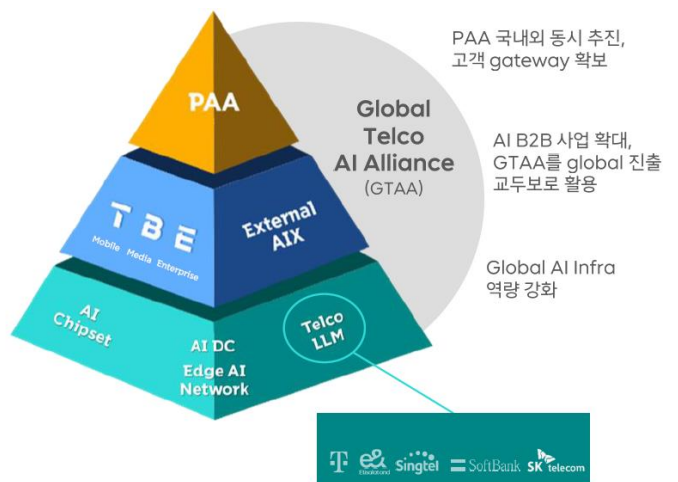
PAA

TBE
Mobile Media Enterprise

External AIX

AI Chipset

AI DC
Edge AI Network

Telco LLM

Global Telco AI Alliance (GTAA)

PAA 국내외 동시 추진, 고객 gateway 확보

AI B2B 사업 확대, GTAA를 global 진출 교두보로 활용

Global AI Infra 역량 강화

T e& Singtel SoftBank SK telecom